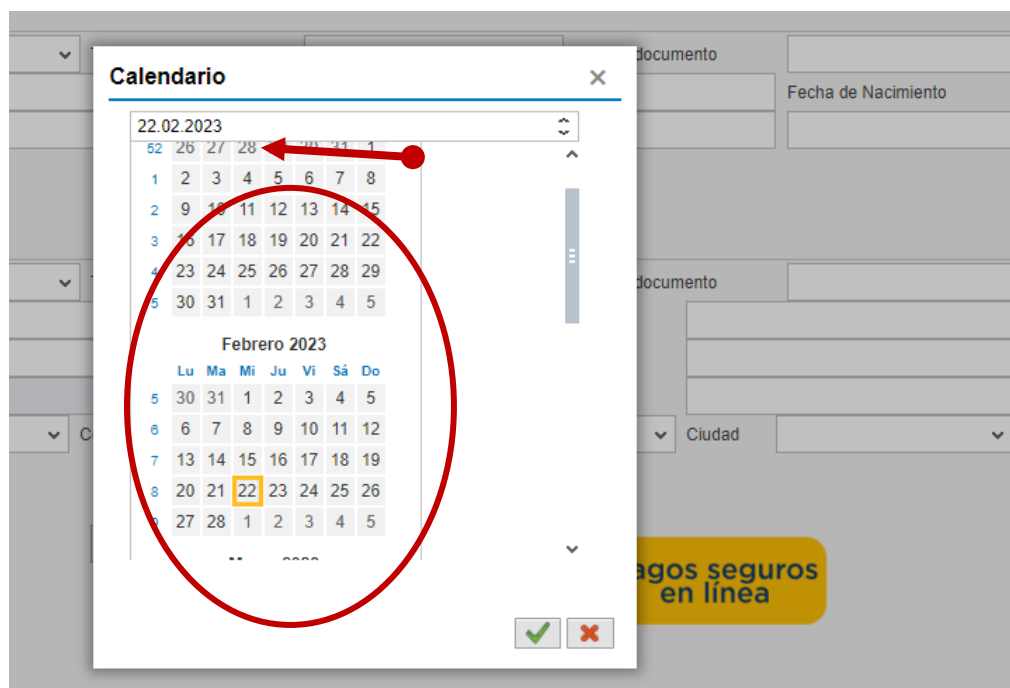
documento

Fecha de Nacimiento

Calendario
×
22.02.2023

| 52 | 26 | 27 | 28 | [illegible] | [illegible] | 1 |
|---|---|---|---|---|---|---|
| 1 | 2 | 3 | 4 | 5 | 6 | 7 | 8 |
| 2 | 9 | 10 | 11 | 12 | 13 | 14 | 15 |
| 3 | 16 | 17 | 18 | 19 | 20 | 21 | 22 |
| 4 | 23 | 24 | 25 | 26 | 27 | 28 | 29 |
| 5 | 30 | 31 | 1 | 2 | 3 | 4 | 5 |

Febrero 2023

| | Lu | Ma | Mi | Ju | Vi | Sá | Do |
|---|---|---|---|---|---|---|---|
| 5 | 30 | 31 | 1 | 2 | 3 | 4 | 5 |
| 6 | 6 | 7 | 8 | 9 | 10 | 11 | 12 |
| 7 | 13 | 14 | 15 | 16 | 17 | 18 | 19 |
| 8 | 20 | 21 | 22 | 23 | 24 | 25 | 26 |
| 9 | 27 | 28 | 1 | 2 | 3 | 4 | 5 |

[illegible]

documento

Ciudad

agos seguros en línea